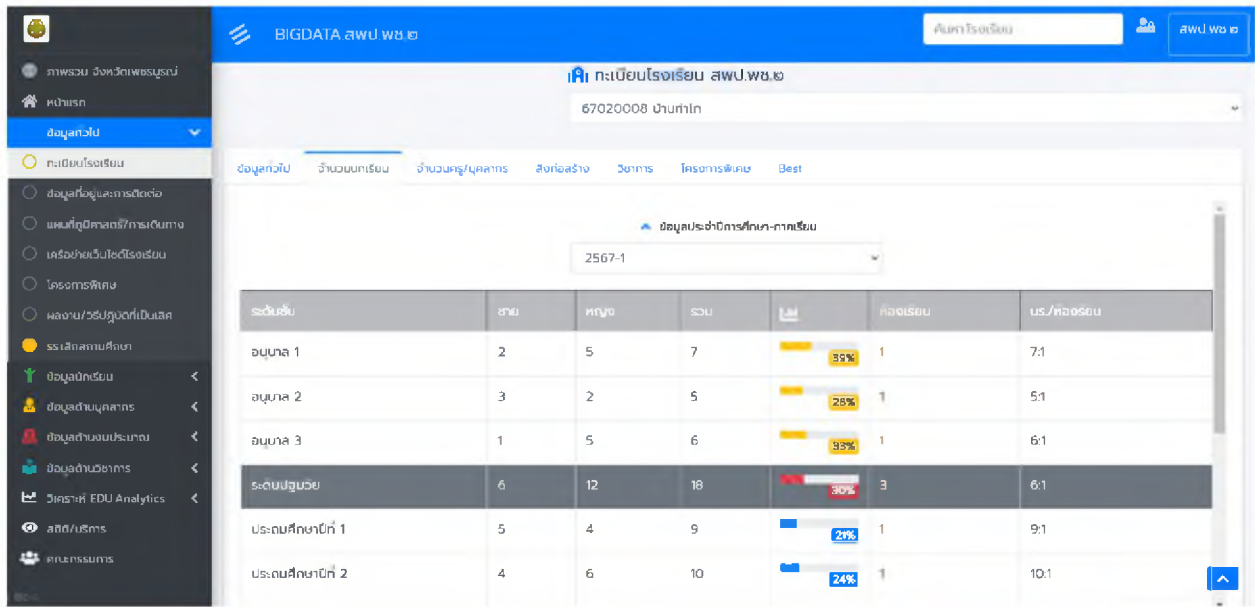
BIGDATA สพป.พช.๒

ค้นหาโรงเรียน

สพป.พช.๒

ภาพรวม จังหวัดเพชรบูรณ์

หน้าแรก

ข้อมูลทั่วไป

ทะเบียนโรงเรียน

ข้อมูลที่อยู่และการติดต่อ

แผนที่ภูมิศาสตร์/การเดินทาง

เครือข่ายเว็บไซต์โรงเรียน

โครงการพิเศษ

ผลงาน/วิธีปฏิบัติที่เป็นเลิศ

ธรรมาภิบาลสถานศึกษา

ข้อมูลนักเรียน

ข้อมูลด้านบุคลากร

ข้อมูลด้านงบประมาณ

ข้อมูลด้านวิชาการ

วิเคราะห์ EDU Analytics

สถิติ/บริการ

คณะกรรมการ

ทะเบียนโรงเรียน สพป.พช.๒

67020008 บ้านท่าโก

ข้อมูลทั่วไป | จำนวนนักเรียน | จำนวนครู/บุคลากร | สิ่งก่อสร้าง | วิชาการ | โครงการพิเศษ | Best

ข้อมูลประจำปีการศึกษา-ภาคเรียน

2567-1

| ระดับชั้น | ชาย | หญิง | รวม | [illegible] | ห้องเรียน | นร./ห้องเรียน |
|---|---|---|---|---|---|---|
| อนุบาล 1 | 2 | 5 | 7 | 39% | 1 | 7:1 |
| อนุบาล 2 | 3 | 2 | 5 | 28% | 1 | 5:1 |
| อนุบาล 3 | 1 | 5 | 6 | 33% | 1 | 6:1 |
| ระดับปฐมวัย | 6 | 12 | 18 | 30% | 3 | 6:1 |
| ประถมศึกษาปีที่ 1 | 5 | 4 | 9 | 21% | 1 | 9:1 |
| ประถมศึกษาปีที่ 2 | 4 | 6 | 10 | 24% | 1 | 10:1 |